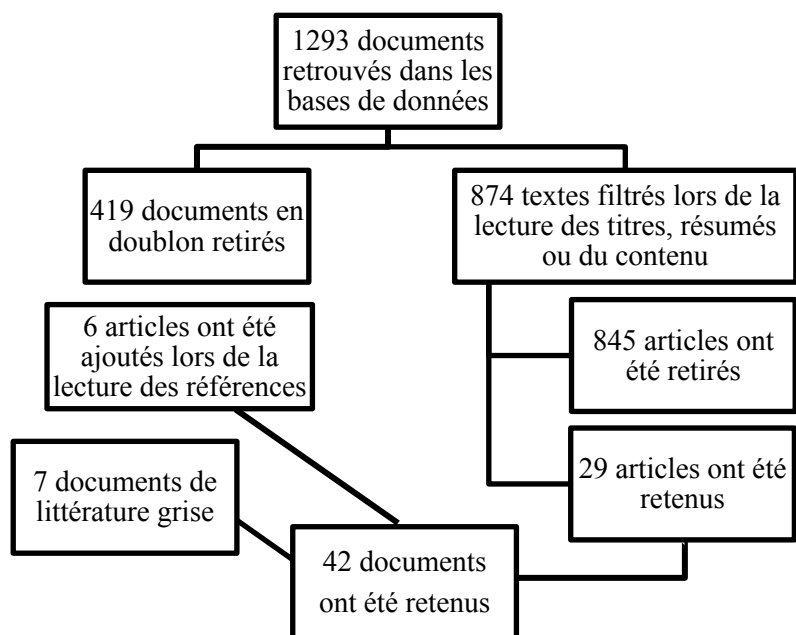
1293 documents retrouvés dans les bases de données

419 documents en doublon retirés

874 textes filtrés lors de la lecture des titres, résumés ou du contenu

6 articles ont été ajoutés lors de la lecture des références

845 articles ont été retirés

7 documents de littérature grise

29 articles ont été retenus

42 documents ont été retenus